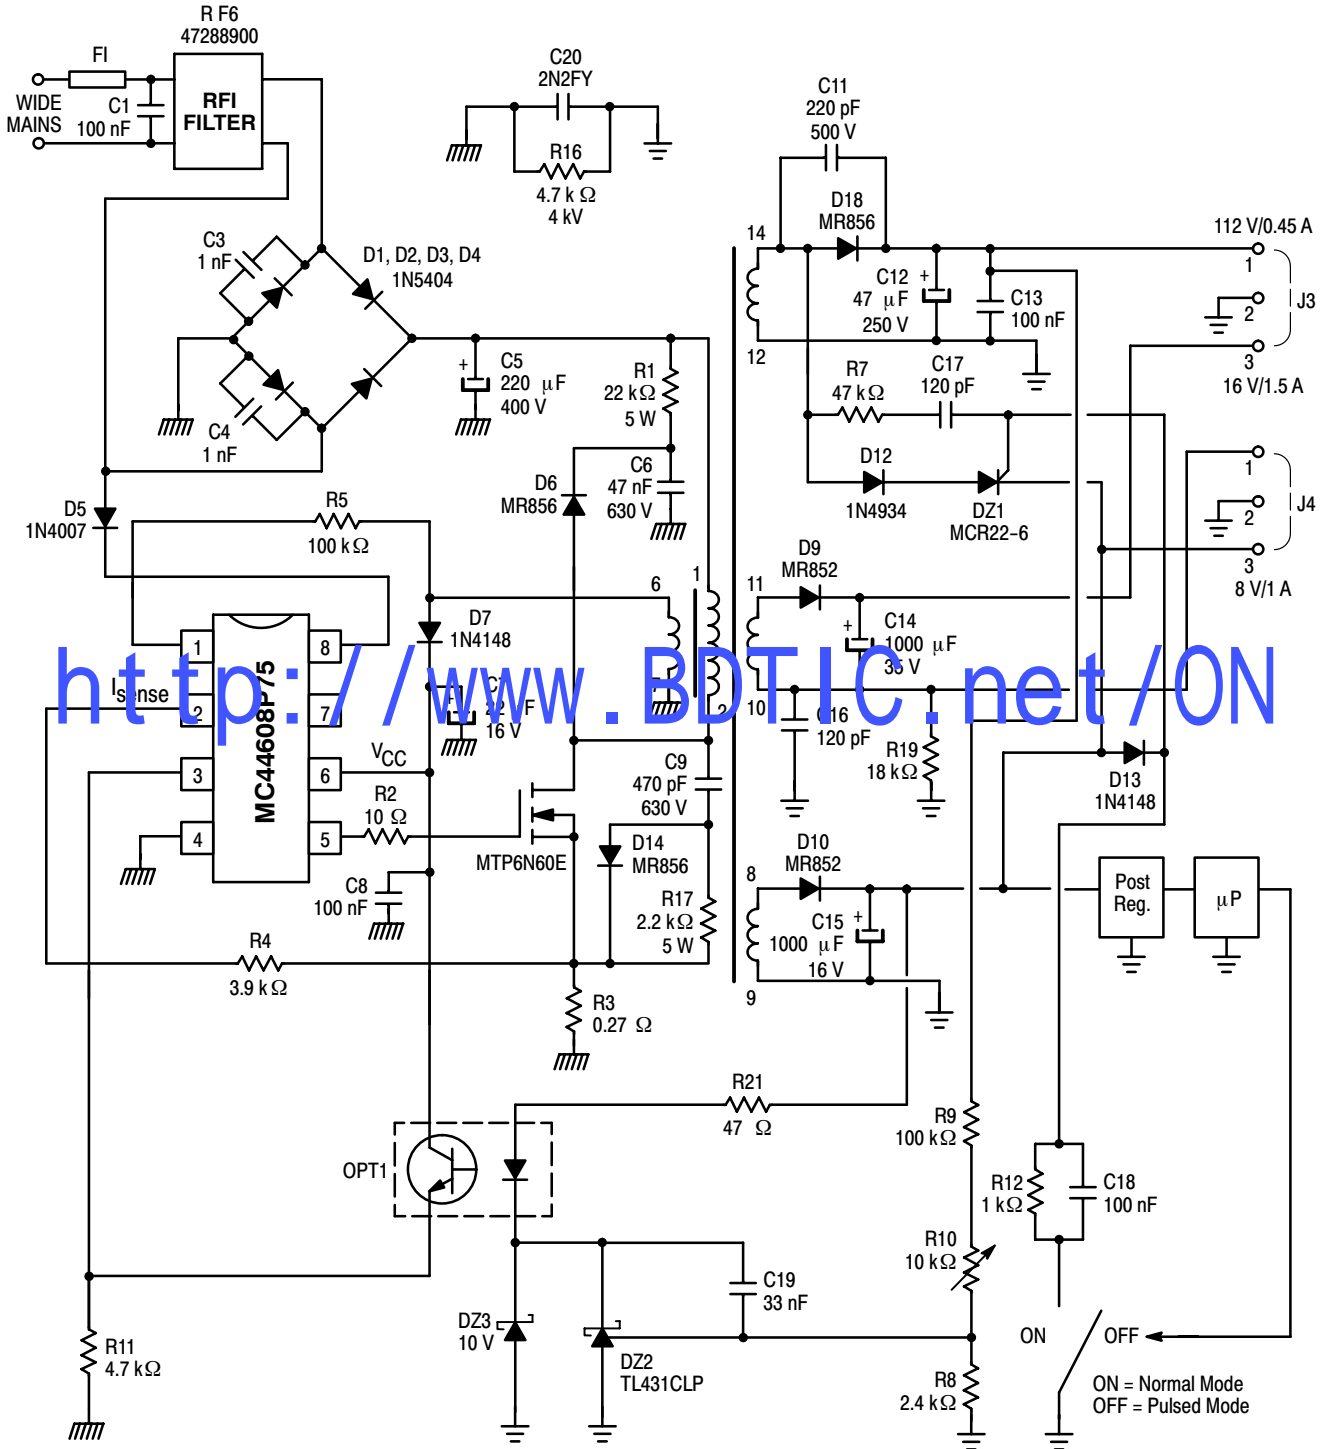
R F6
47288900
FI
WIDE MAINS
C1
100 nF
RFI FILTER
C20
2N2FY
R16
4.7 k Ω
4 kV
C11
220 pF
500 V
D18
MR856
14
12
C12
47 μF
250 V
C13
100 nF
112 V/0.45 A
1
2
J3
3
16 V/1.5 A
C3
1 nF
D1, D2, D3, D4
1N5404
C4
1 nF
C5
220 μF
400 V
R1
22 kΩ
5 W
C6
47 nF
630 V
D6
MR856
R7
47 kΩ
C17
120 pF
D12
1N4934
DZ1
MCR22–6
1
2
J4
3
8 V/1 A
D5
1N4007
R5
100 kΩ
D7
1N4148
6
1
D9
MR852
11
C14
1000 μF
35 V
10
C16
120 pF
R19
18 kΩ
1
8
2
7
3
6
4
5
MC44608P75
Isense
VCC
C7
22 μF
16 V
C9
470 pF
630 V
D13
1N4148
R2
10 Ω
MTP6N60E
D14
MR856
R17
2.2 kΩ
5 W
D10
MR852
8
C15
1000 μF
16 V
9
Post Reg.
μP
C8
100 nF
R4
3.9 kΩ
R3
0.27 Ω
R21
47 Ω
R9
100 kΩ
OPT1
R12
1 kΩ
C18
100 nF
R10
10 kΩ
C19
33 nF
DZ3
10 V
DZ2
TL431CLP
ON
OFF
R11
4.7 kΩ
R8
2.4 kΩ
ON = Normal Mode
OFF = Pulsed Mode
http://www.BDTIC.net/ON